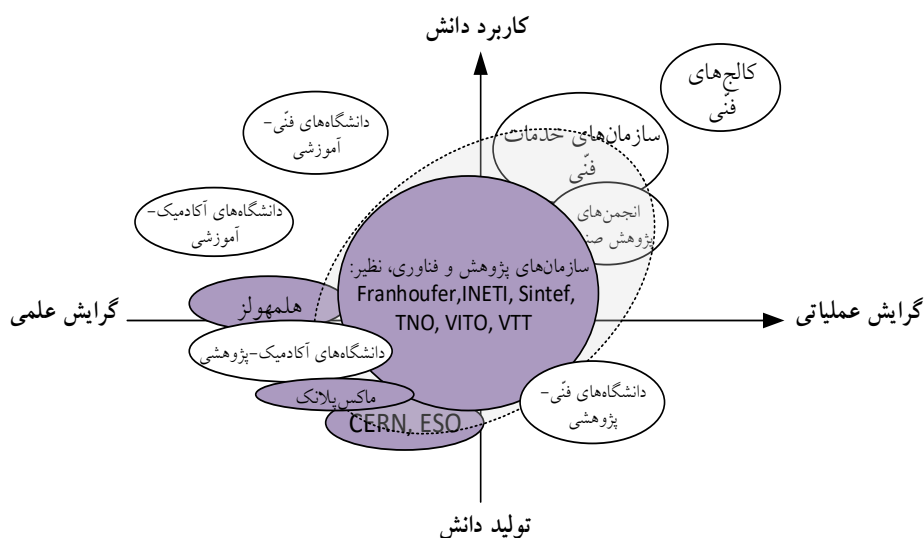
کاربرد دانش

کالج‌های فنی

دانشگاه‌های فنّی-آموزشی

سازمان‌های خدمات فنّی

دانشگاه‌های آکادمیک-آموزشی

انجمن‌های پژوهش صن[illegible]

سازمان‌های پژوهش و فناوری، نظیر:
Franhoufer,INETI, Sintef, TNO, VITO, VTT

گرایش علمی

هلمهولز

گرایش عملیاتی

دانشگاه‌های آکادمیک-پژوهشی

ماکس‌پلانک

CERN, ESO

دانشگاه‌های فنّی-پژوهشی

تولید دانش